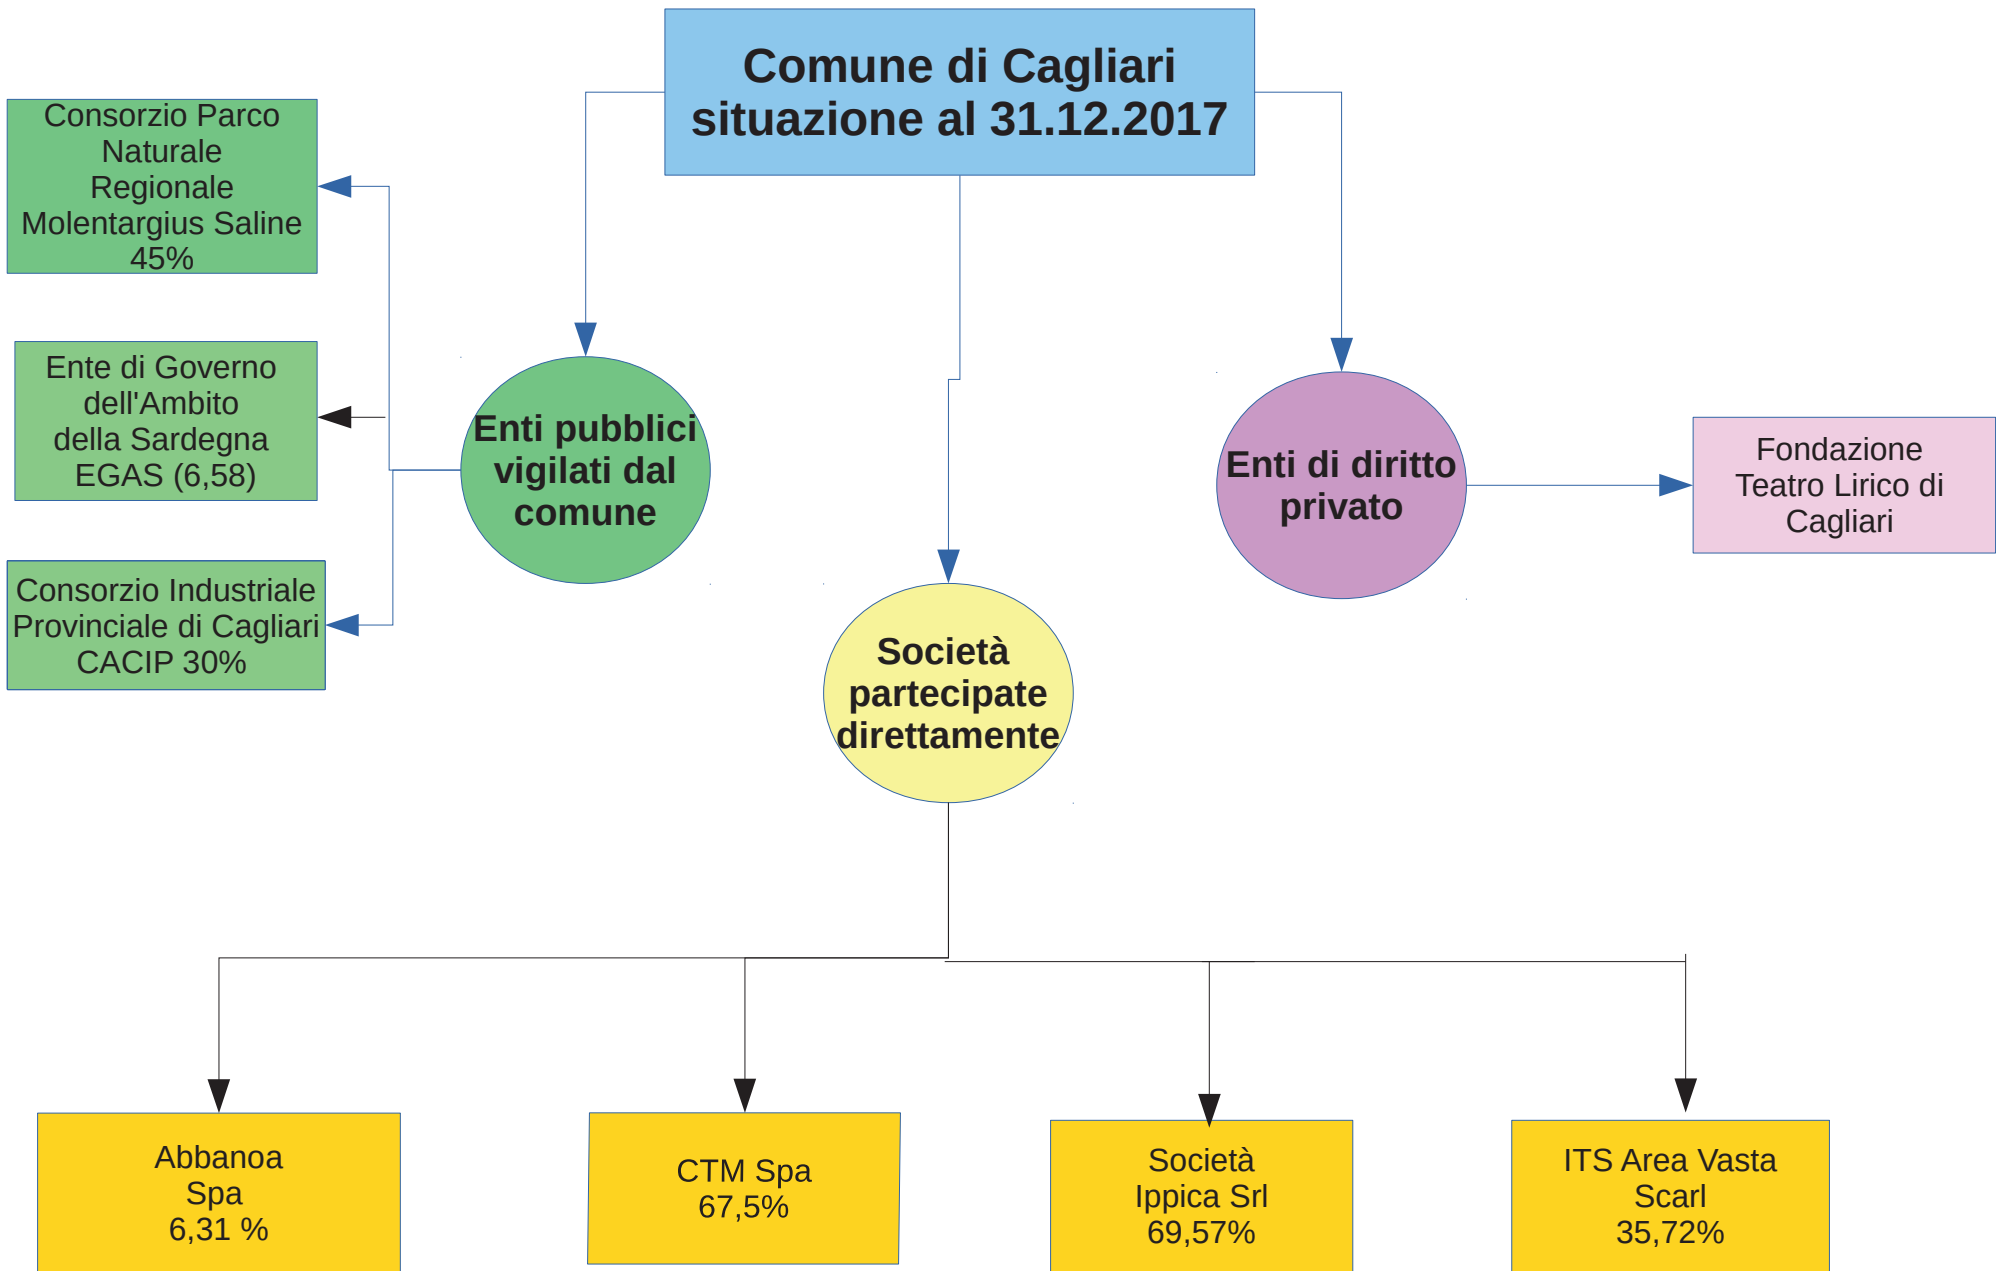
Comune di Cagliari
situazione al 31.12.2017

Consorzio Parco Naturale Regionale Molentargius Saline 45%

Ente di Governo dell'Ambito della Sardegna EGAS (6,58)

Consorzio Industriale Provinciale di Cagliari CACIP 30%

Enti pubblici vigilati dal comune

Società partecipate direttamente

Enti di diritto privato

Fondazione Teatro Lirico di Cagliari

Abbanoa Spa 6,31 %

CTM Spa 67,5%

Società Ippica Srl 69,57%

ITS Area Vasta Scarl 35,72%